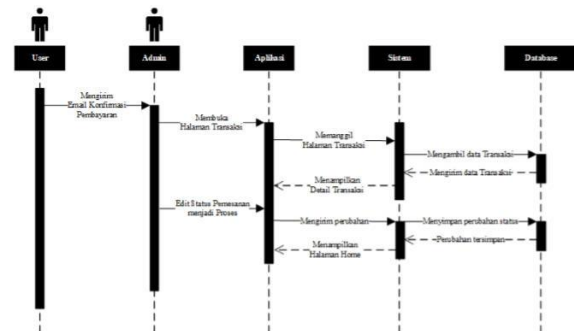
User

Admin

Aplikasi

Sistem

Database

Mengirim Email Konfirmasi Pembayaran

Membuka Halaman Transaksi

Memanggil Halaman Transaksi

Mengambil data Transaksi

Mengirim data Transaksi

Menampilkan Detail Transaksi

Edit Status Pemesanan menjadi Proses

Mengirim perubahan

Menyimpan perubahan status

Perubahan tersimpan

Menampilkan Halaman Home